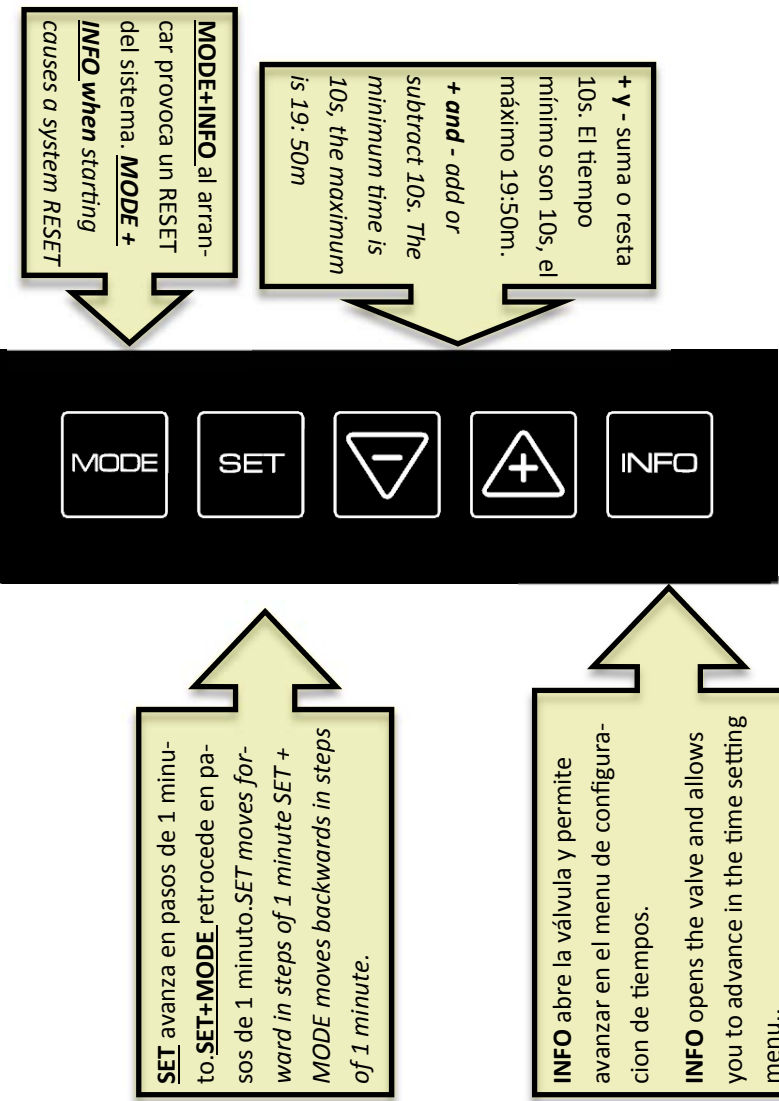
MODE+INFO al arrancar provoca un RESET del sistema. MODE + INFO when starting causes a system RESET

+ y - suma o resta 10s. El tiempo mínimo son 10s, el máximo 19:50m.
+ and - add or subtract 10s. The minimum time is 10s, the maximum is 19: 50m

MODE

SET

INFO

SET avanza en pasos de 1 minuto. SET+MODE retrocede en pasos de 1 minuto.SET moves forward in steps of 1 minute SET + MODE moves backwards in steps of 1 minute.

INFO abre la válvula y permite avanzar en el menu de configuracion de tiempos.

INFO opens the valve and allows you to advance in the time setting menu.